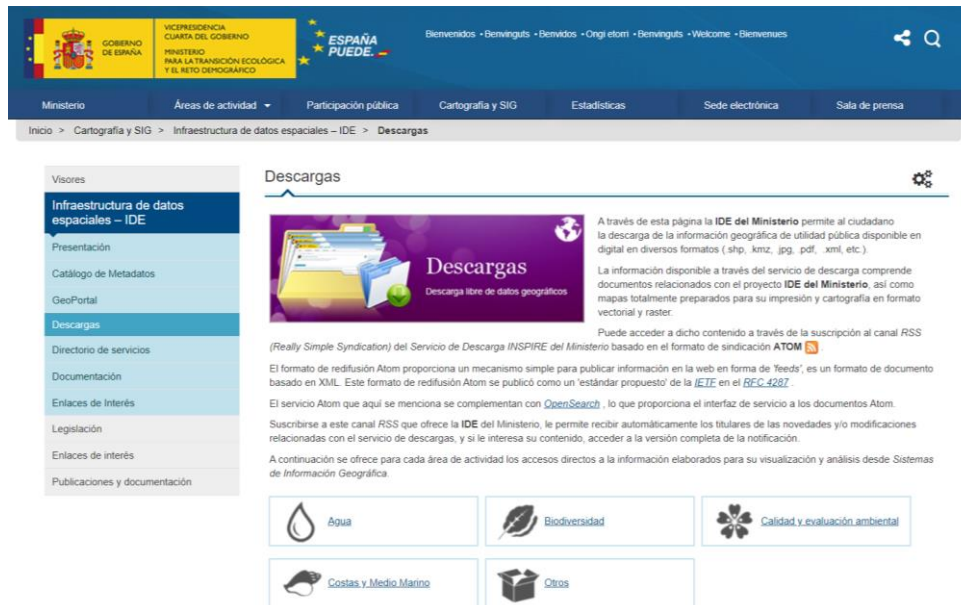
GOBIERNO DE ESPAÑA

VICEPRESIDENCIA CUARTA DEL GOBIERNO
MINISTERIO PARA LA TRANSICIÓN ECOLÓGICA Y EL RETO DEMOGRÁFICO

ESPAÑA PUEDE.

Bienvenidos • Benvinguts • Benvidos • Ongi etorri • Benvinguts • Welcome • Bienvenues

Ministerio | Áreas de actividad | Participación pública | Cartografía y SIG | Estadísticas | Sede electrónica | Sala de prensa

Inicio > Cartografía y SIG > Infraestructura de datos espaciales – IDE > Descargas

Visores
Infraestructura de datos espaciales – IDE
Presentación
Catálogo de Metadatos
GeoPortal
Descargas
Directorio de servicios
Documentación
Enlaces de Interés
Legislación
Enlaces de interés
Publicaciones y documentación

Descargas

Descargas
Descarga libre de datos geográficos

A través de esta página la **IDE del Ministerio** permite al ciudadano la descarga de la información geográfica de utilidad pública disponible en digital en diversos formatos (.shp, .kmz, .jpg, .pdf, .xml, etc.).

La información disponible a través del servicio de descarga comprende documentos relacionados con el proyecto **IDE del Ministerio**, así como mapas totalmente preparados para su impresión y cartografía en formato vectorial y raster.

Puede acceder a dicho contenido a través de la suscripción al canal *RSS (Really Simple Syndication)* del *Servicio de Descarga INSPIRE del Ministerio* basado en el formato de sindicación **ATOM**

El formato de redifusión Atom proporciona un mecanismo simple para publicar información en la web en forma de 'feeds', es un formato de documento basado en XML. Este formato de redifusión Atom se publicó como un 'estándar propuesto' de la IETF en el RFC 4287 .

El servicio Atom que aquí se menciona se complementan con OpenSearch , lo que proporciona el interfaz de servicio a los documentos Atom.

Suscribirse a este canal *RSS* que ofrece la **IDE** del Ministerio, le permite recibir automáticamente los titulares de las novedades y/o modificaciones relacionadas con el servicio de descargas, y si le interesa su contenido, acceder a la versión completa de la notificación.

A continuación se ofrece para cada área de actividad los accesos directos a la información elaborados para su visualización y análisis desde *Sistemas de Información Geográfica*.

Agua
Biodiversidad
Calidad y evaluación ambiental
Costas y Medio Marino
Otros